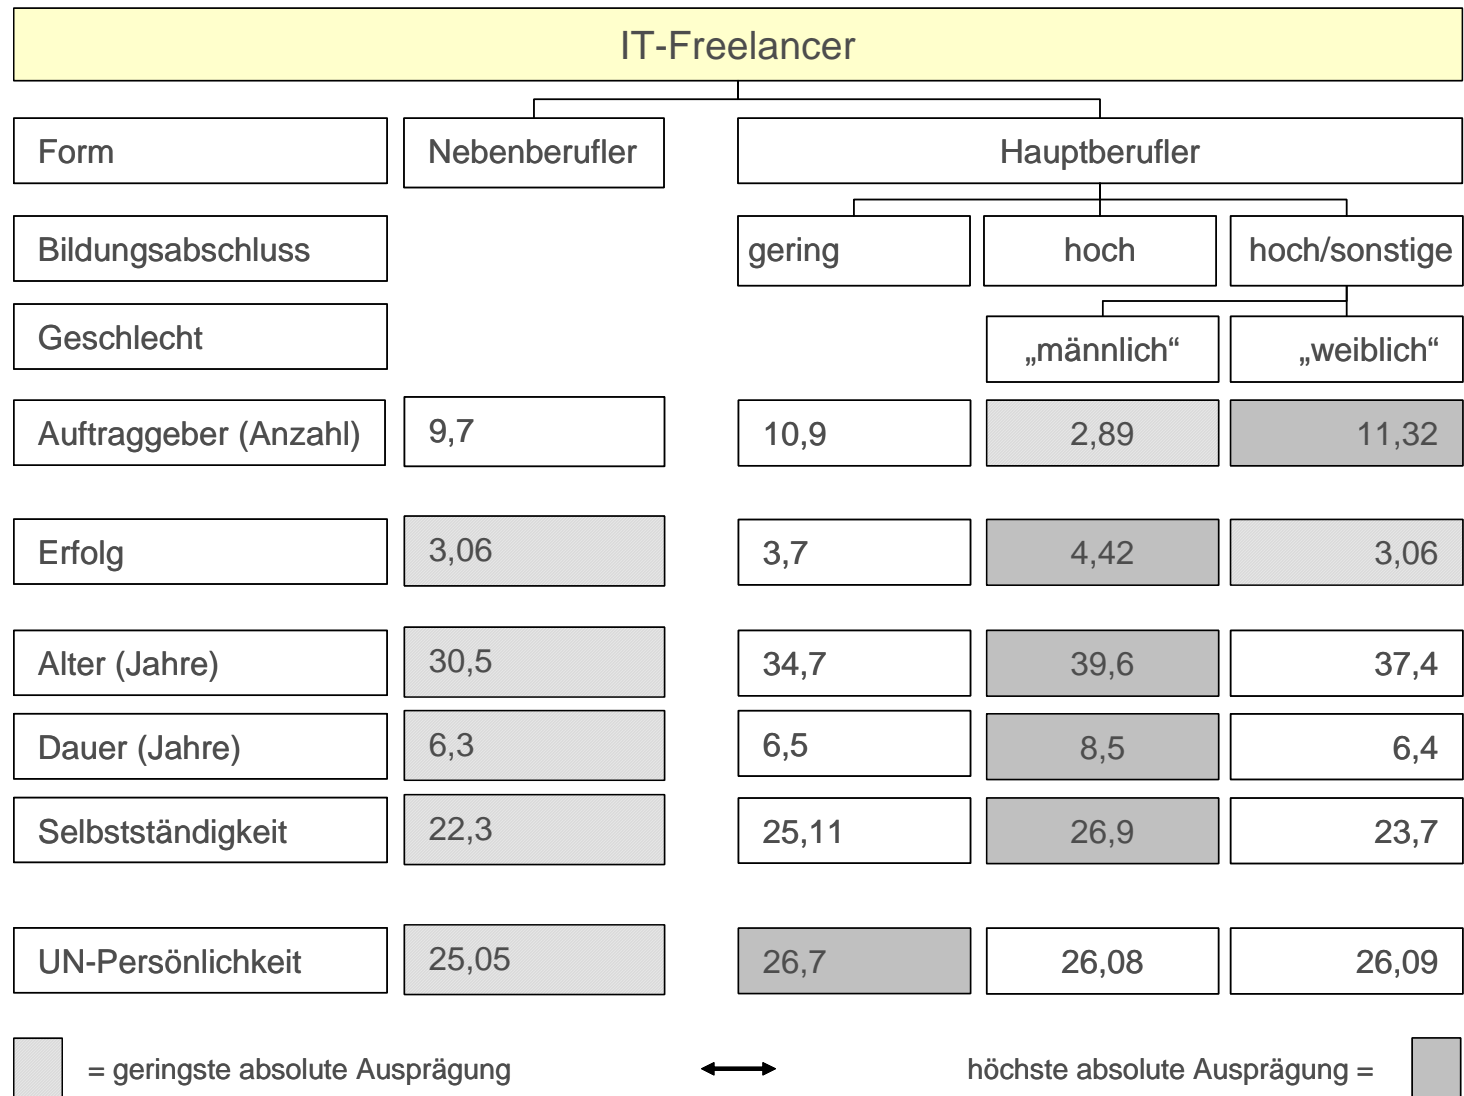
IT-Freelancer

| Form | Nebenberufler | Hauptberufler | | |
|---|---|---|---|---|
| Bildungsabschluss | | gering | hoch | hoch/sonstige |
| Geschlecht | | | „männlich“ | „weiblich“ |
| Auftraggeber (Anzahl) | 9,7 | 10,9 | 2,89 | 11,32 |
| Erfolg | 3,06 | 3,7 | 4,42 | 3,06 |
| Alter (Jahre) | 30,5 | 34,7 | 39,6 | 37,4 |
| Dauer (Jahre) | 6,3 | 6,5 | 8,5 | 6,4 |
| Selbstständigkeit | 22,3 | 25,11 | 26,9 | 23,7 |
| UN-Persönlichkeit | 25,05 | 26,7 | 26,08 | 26,09 |

= geringste absolute Ausprägung

höchste absolute Ausprägung =